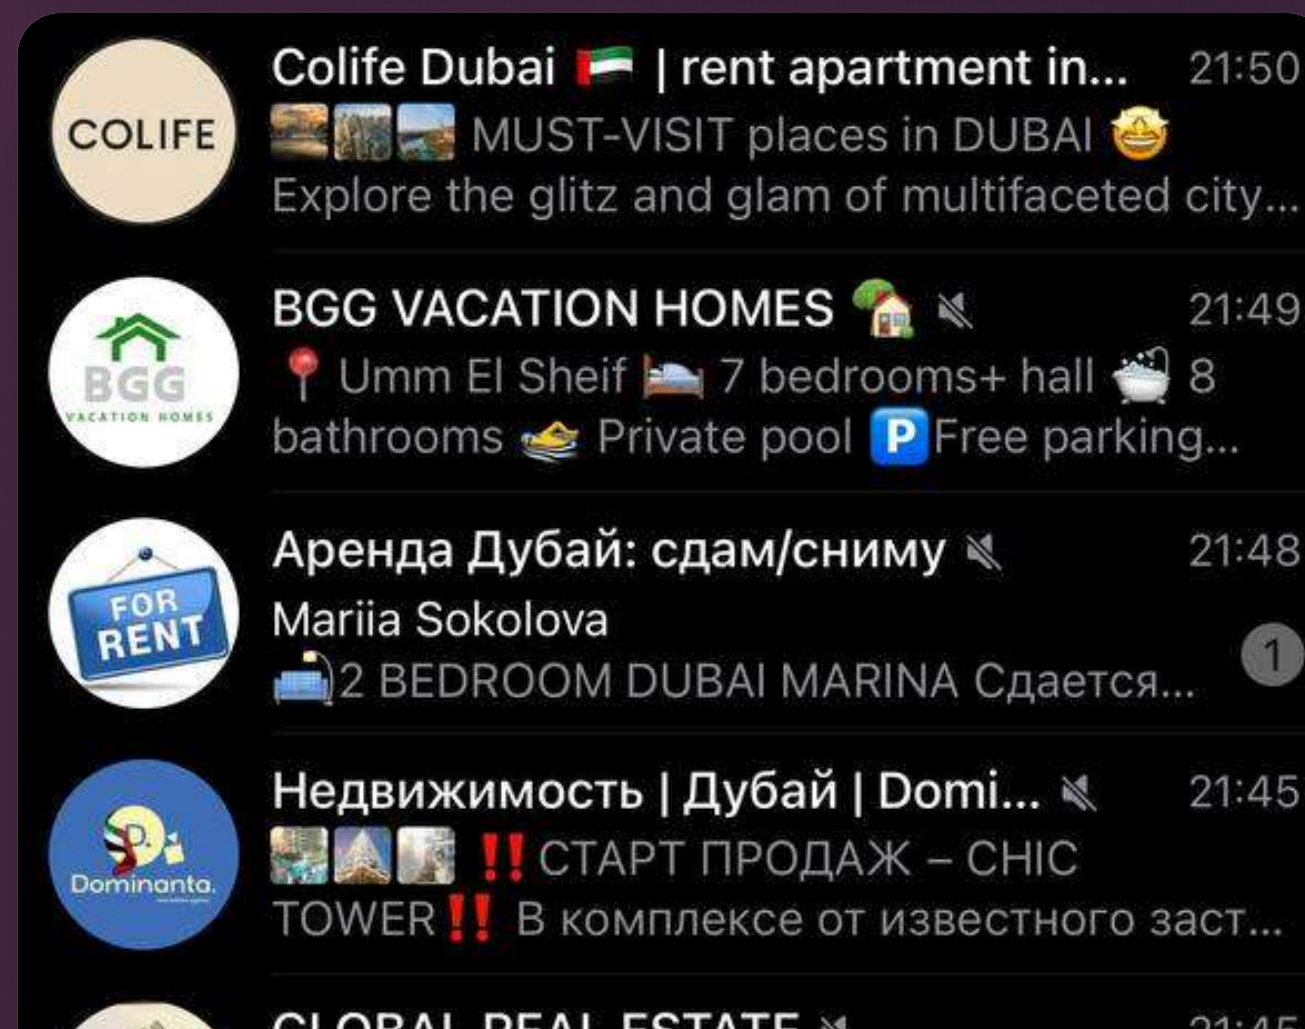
COLIFE

Colife Dubai 🇦🇪 | rent apartment in... 21:50
MUST-VISIT places in DUBAI 🤩
Explore the glitz and glam of multifaceted city...

BGG VACATION HOMES

BGG VACATION HOMES 🏡 21:49
📍 Umm El Sheif 🛏 7 bedrooms+ hall 🛁 8 bathrooms Private pool 🅿 Free parking...

FOR RENT

Аренда Дубай: сдам/сниму 21:48
Mariia Sokolova
🛋2 BEDROOM DUBAI MARINA Сдается...
1

Dominanta.

Недвижимость | Дубай | Domi... 21:45
‼ СТАРТ ПРОДАЖ – CHIC TOWER‼ В комплексе от известного заст...

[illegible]